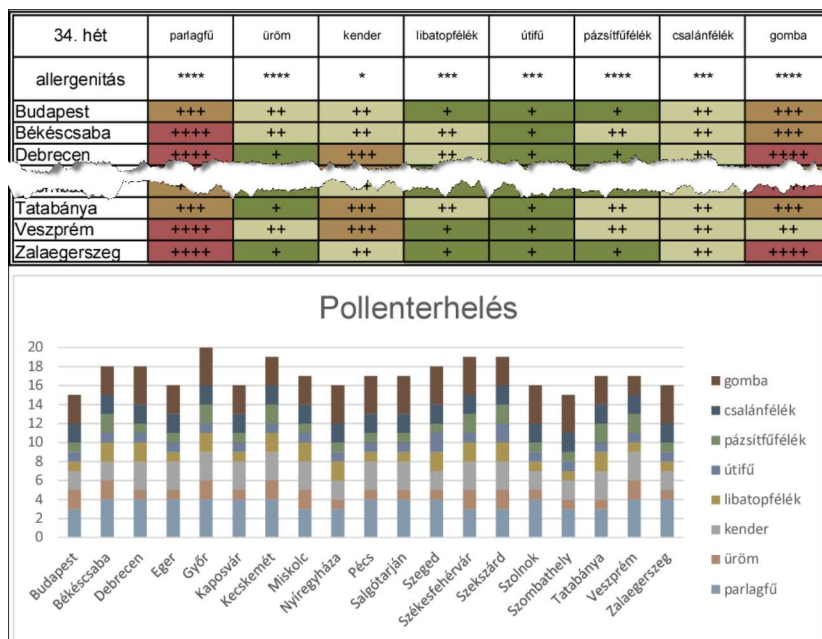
| 34. hét | parlagfű | üröm | kender | libatopfélék | útifű | pázsitfűfélék | csalánfélék | gomba |
|---|---|---|---|---|---|---|---|---|
| allergenitás | **** | **** | * | *** | *** | **** | *** | **** |
| Budapest | +++ | ++ | ++ | + | + | + | ++ | +++ |
| Békéscsaba | ++++ | ++ | ++ | + | + | ++ | ++ | +++ |
| Debrecen | ++++ | + | +++ | ++ | + | + | ++ | ++++ |
| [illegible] | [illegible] | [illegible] | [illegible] | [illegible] | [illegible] | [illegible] | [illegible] | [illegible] |
| Tatabánya | +++ | + | +++ | ++ | + | ++ | ++ | +++ |
| Veszprém | ++++ | ++ | +++ | + | + | ++ | ++ | ++ |
| Zalaegerszeg | ++++ | + | ++ | + | + | + | ++ | ++++ |

Pollenterhelés

20
18
16
14
12
10
8
6
4
2
0

Budapest, Békéscsaba, Debrecen, Eger, Győr, Kaposvár, Kecskemét, Miskolc, Nyíregyháza, Pécs, Salgótarján, Szeged, Székesfehérvár, Szekszárd, Szolnok, Szombathely, Tatabánya, Veszprém, Zalaegerszeg

gomba
csalánfélék
pázsítfűfélék
útifű
libatopfélék
kender
üröm
parlagfű